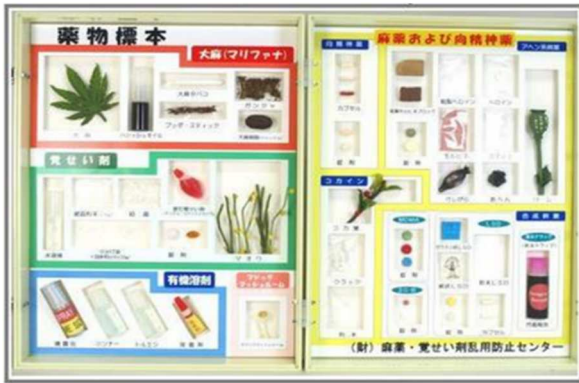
薬物標本

大麻(マリファナ)

大麻

ハッシュオイル

大麻タバコ

ガンジャ

ブッダ・スティック

大麻樹脂

覚せい剤

錠剤

粉末

マオウ

有機溶剤

シンナー

トルエン

接着剤

マジックマッシュルーム

麻薬および向精神薬

向精神薬

カプセル

錠剤

アヘン系麻薬

ヘロイン

モルヒネ

コデイン

アヘン

コカイン

コカ葉

クラック

MDMA

LSD

合成麻薬

錠剤

(財) 麻薬・覚せい剤乱用防止センター